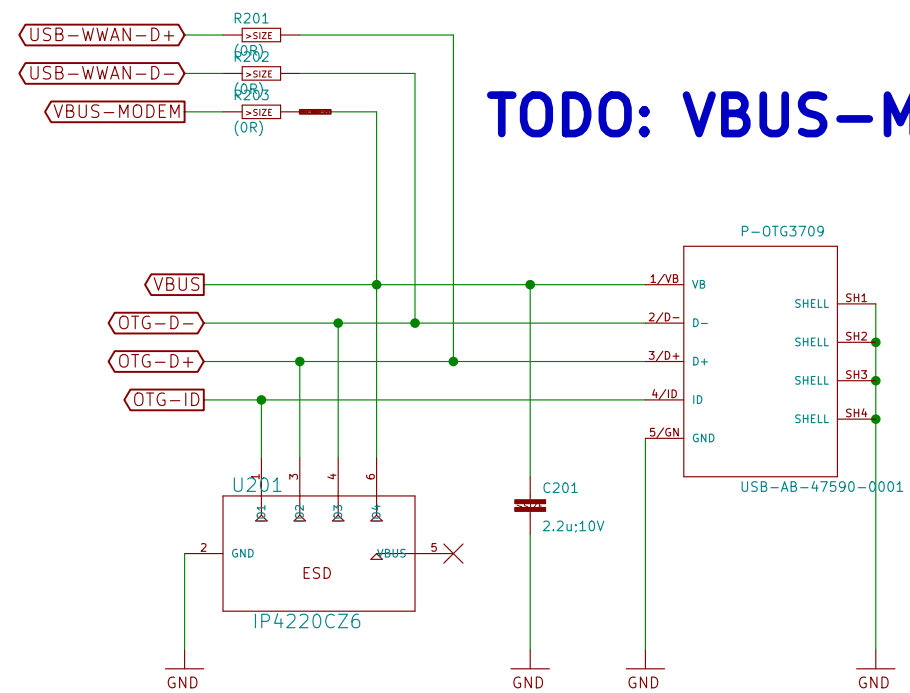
USB-WWAN-D+

R201

>SIZE

(0R)

USB-WWAN-D-

R202

>SIZE

(0R)

VBUS-MODEM

R203

>SIZE

(0R)

TODO: VBUS-M

P-OTG3709

VBUS

1/VB

VB

SHELL

SH1

OTG-D-

2/D-

D-

SHELL

SH2

OTG-D+

3/D+

D+

SHELL

SH3

OTG-ID

4/ID

ID

SHELL

SH4

5/GN

GND

USB-AB-47590-0001

U201

1

3

4

6

D1

D2

D3

D4

C201

2.2u;10V

2

GND

ESD

VBUS

5

IP4220CZ6

GND

GND

GND

GND